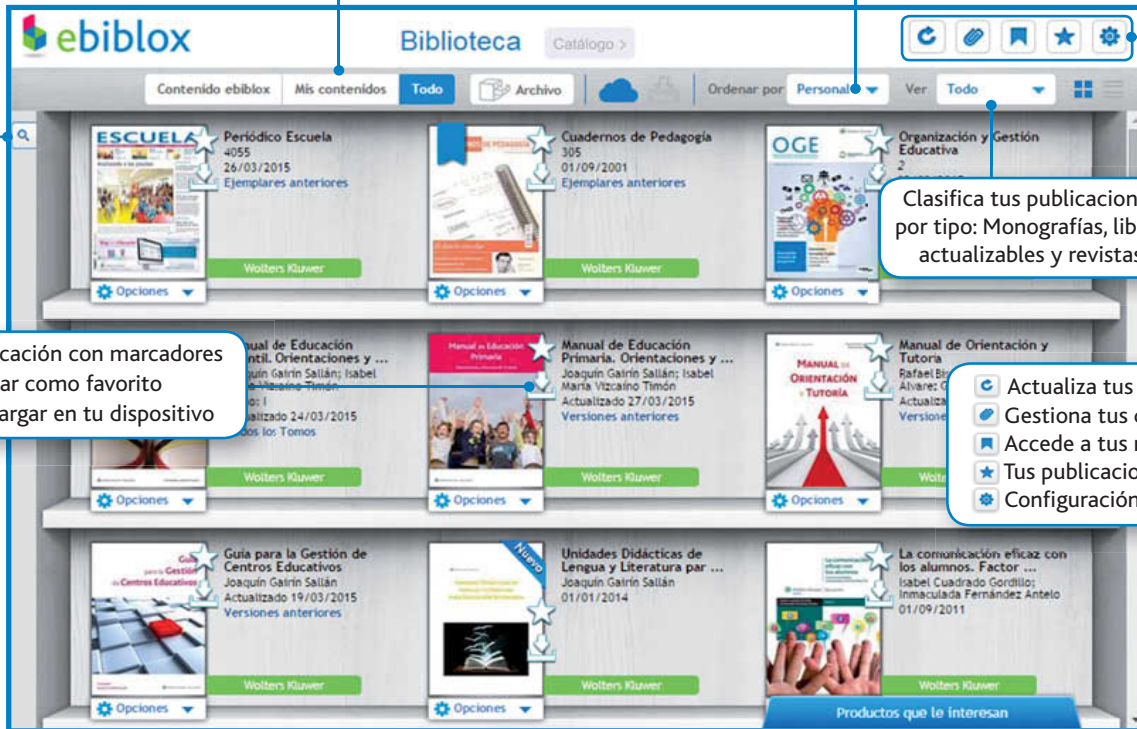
ebiblox

Biblioteca

Catálogo >

Contenido ebiblox | Mis contenidos | Todo

Archivo

Ordenar por Personal

Ver Todo

ESCUELA

Periódico Escuela
4055
26/03/2015
Ejemplares anteriores

Wolters Kluwer

Opciones

Cuadernos de Pedagogía
305
01/09/2001
Ejemplares anteriores

Wolters Kluwer

Opciones

OGE

Organización y Gestión Educativa
2

Clasifica tus publicacion por tipo: Monografías, lib actualizables y revistas

Opciones

cación con marcadores
ar como favorito
argar en tu dispositivo

nual de Educación
ntil. Orientaciones y ...
oaquín Gairín Sallán; Isabel
Vizcaíno Timón
: I
ualizado 24/03/2015
dos los Tomos

Wolters Kluwer

Opciones

Manual de Educación Primaria

Manual de Educación Primaria. Orientaciones y ...
Joaquín Gairín Sallán; Isabel María Vizcaíno Timón
Actualizado 27/03/2015
Versiones anteriores

Wolters Kluwer

Opciones

MANUAL DE ORIENTACIÓN Y TUTORÍA

Manual de Orientación y Tutoría
Rafael Bis
Alvarez; G
Actualiza
Versione

Actualiza tus
Gestiona tus
Accede a tus
Tus publicacio
Configuración

Opciones

Guía para la Gestión de Centros Educativos

Guía para la Gestión de Centros Educativos
Joaquín Gairín Sallán
Actualizado 19/03/2015
Versiones anteriores

Wolters Kluwer

Opciones

Nuevo

Unidades Didácticas de Lengua y Literatura par ...
Joaquín Gairín Sallán
01/01/2014

Wolters Kluwer

Opciones

La comunicación eficaz con los alumnos. Factor ...
Isabel Cuadrado Gordillo; Inmaculada Fernández Antelo
01/09/2011

Wolters Kluwer

Productos que le interesan